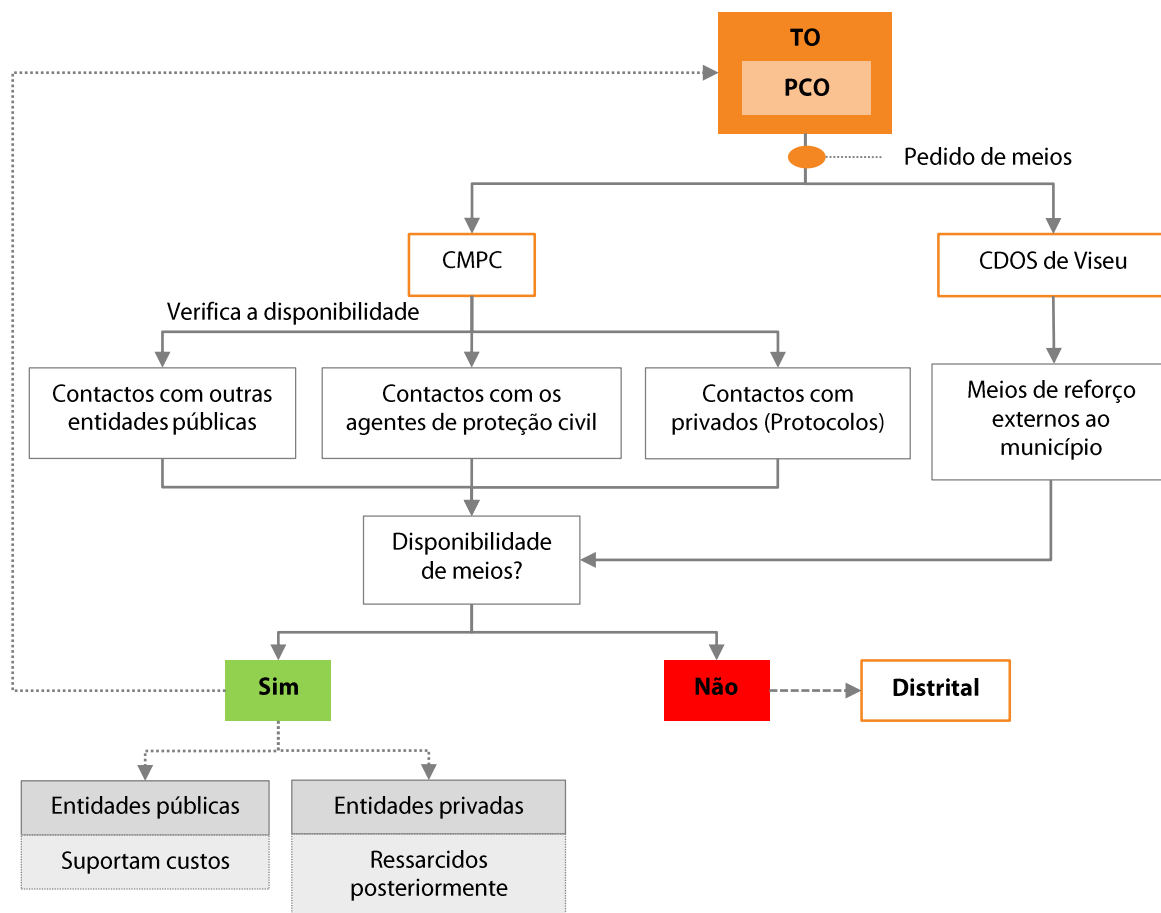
TO

PCO

Pedido de meios

CMPC

CDOS de Viseu

Verifica a disponibilidade

Contactos com outras entidades públicas

Contactos com os agentes de proteção civil

Contactos com privados (Protocolos)

Meios de reforço externos ao município

Disponibilidade de meios?

Sim

Não

Distrital

Entidades públicas

Suportam custos

Entidades privadas

Ressarcidos posteriormente